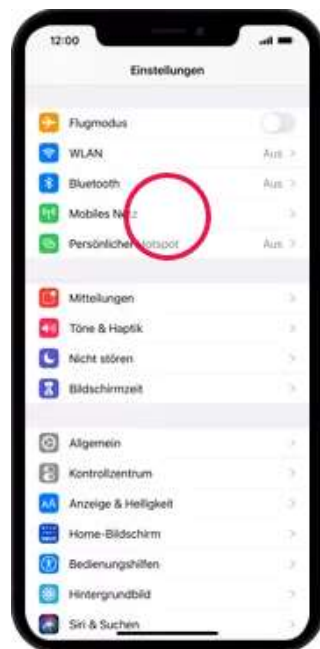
12:00

Einstellungen

Flugmodus

WLAN Aus >

Bluetooth Aus >

Mobiles Netz >

Persönlicher Hotspot Aus >

Mitteilungen >

Töne & Haptik >

Nicht stören >

Bildschirmzeit >

Allgemein >

Kontrollzentrum >

Anzeige & Helligkeit >

Home-Bildschirm >

Bedienungshilfen >

Hintergrundbild >

Siri & Suchen >